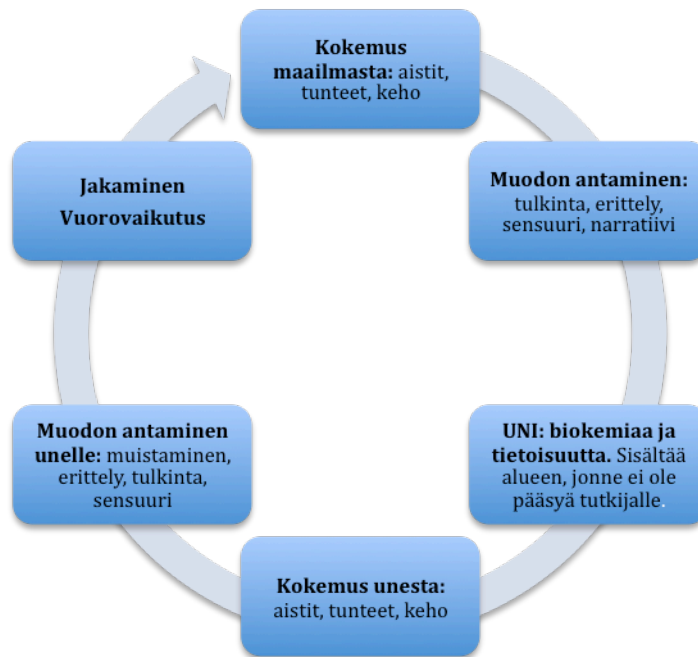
Kokemus maailmasta: aistit, tunteet, keho

Muodon antaminen: tulkinta, erittely, sensuuri, narratiivi

UNI: biokemiaa ja tietoisuutta. Sisältää alueen, jonne ei ole pääsyä tutkijalle.

Kokemus unesta: aistit, tunteet, keho

Muodon antaminen unelle: muistaminen, erittely, tulkinta, sensuuri

Jakaminen Vuorovaikutus